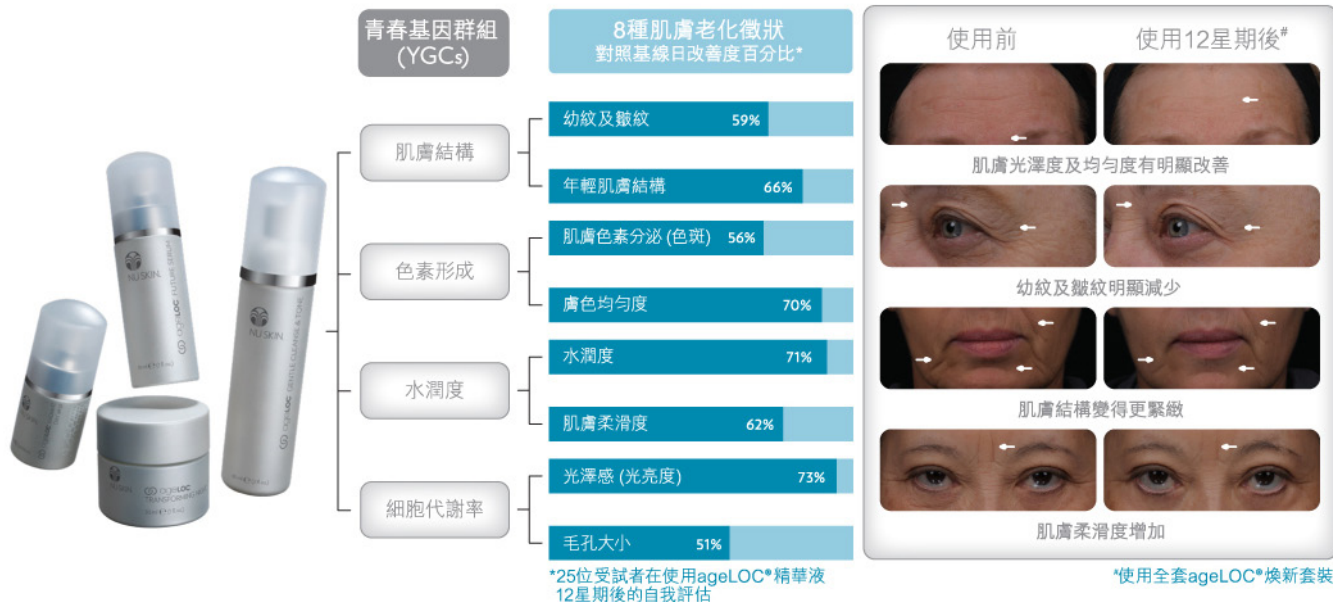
青春基因群組
(YGCs)

8種肌膚老化徵狀
對照基線日改善度百分比*

肌膚結構
幼紋及皺紋 59%
年輕肌膚結構 66%

色素形成
肌膚色素分泌 (色斑) 56%
膚色均勻度 70%

水潤度
水潤度 71%
肌膚柔滑度 62%

細胞代謝率
光澤感 (光亮度) 73%
毛孔大小 51%

*25位受試者在使用ageLOC®精華液12星期後的自我評估

使用前
使用12星期後#

肌膚光澤度及均勻度有明顯改善
幼紋及皺紋明顯減少
肌膚結構變得更緊緻
肌膚柔滑度增加

#使用全套ageLOC®煥新套裝

NU SKIN
ageLOC FUTURE SERUM
NU SKIN
ageLOC GENTLE CLEANSE & TONE
ageLOC TRANSFORMING NIGHT